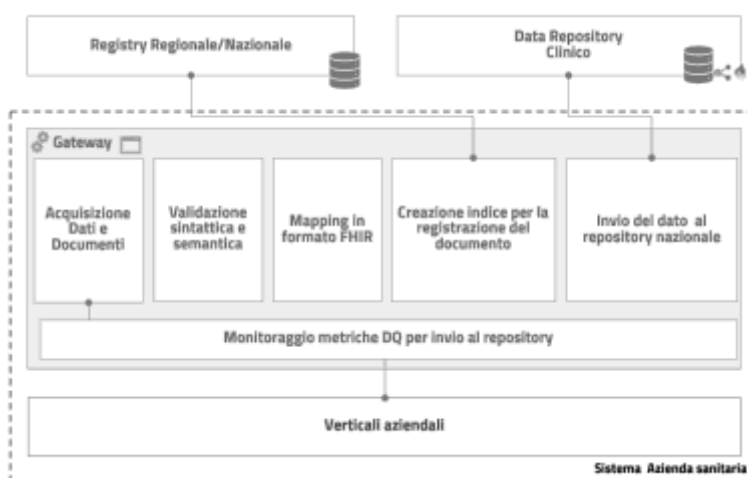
Registry Regionale/Nazionale

Data Repository Clinico

Gateway

Acquisizione Dati e Documenti

Validazione sintattica e semantica

Mapping in formato FHIR

Creazione indice per la registrazione del documento

Invio del dato al repository nazionale

Monitoraggio metriche DQ per invio al repository

Verticali aziendali

Sistema Azienda sanitaria